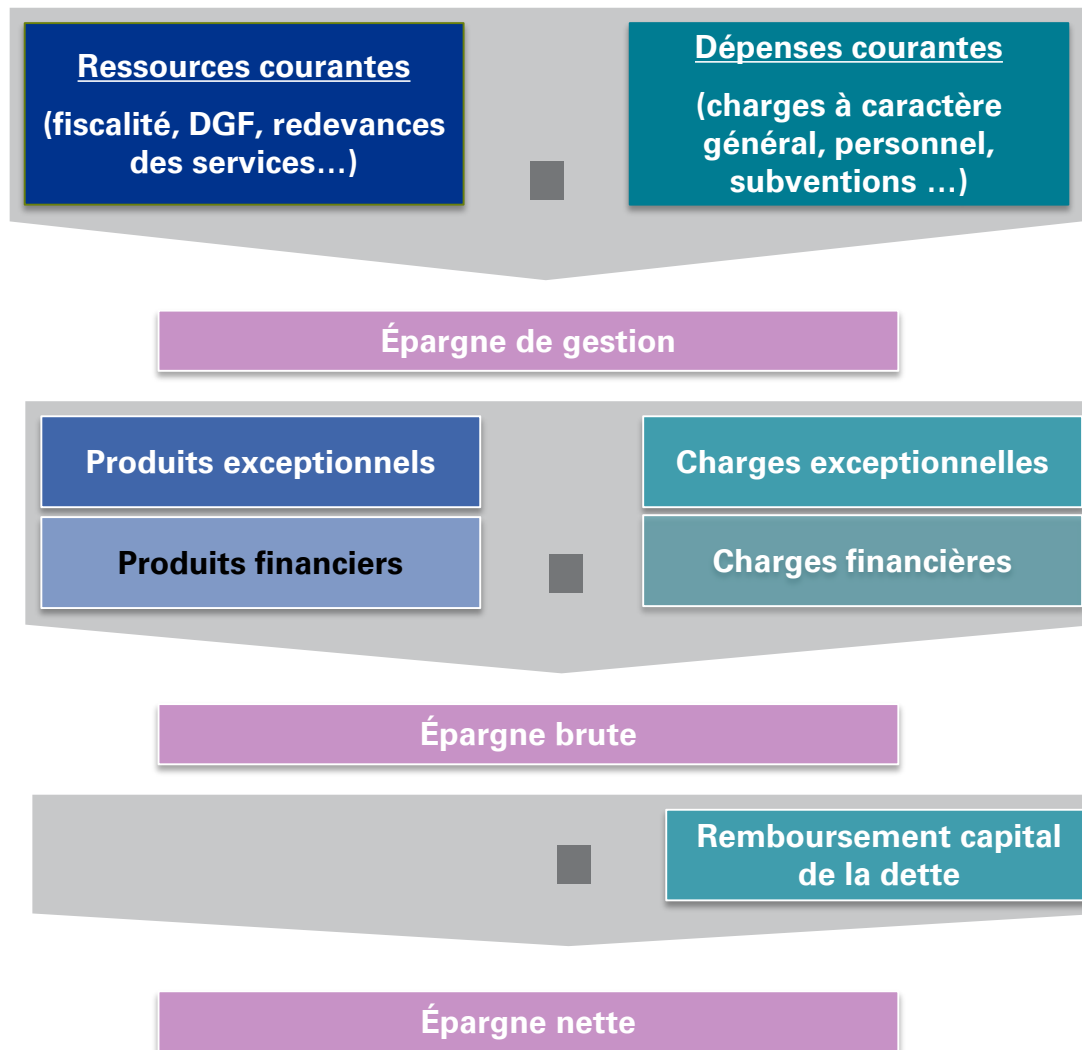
Ressources courantes

(fiscalité, DGF, redevances des services…)

Dépenses courantes

(charges à caractère général, personnel, subventions …)

Épargne de gestion

Produits exceptionnels

Produits financiers

Charges exceptionnelles

Charges financières

Épargne brute

Remboursement capital de la dette

Épargne nette